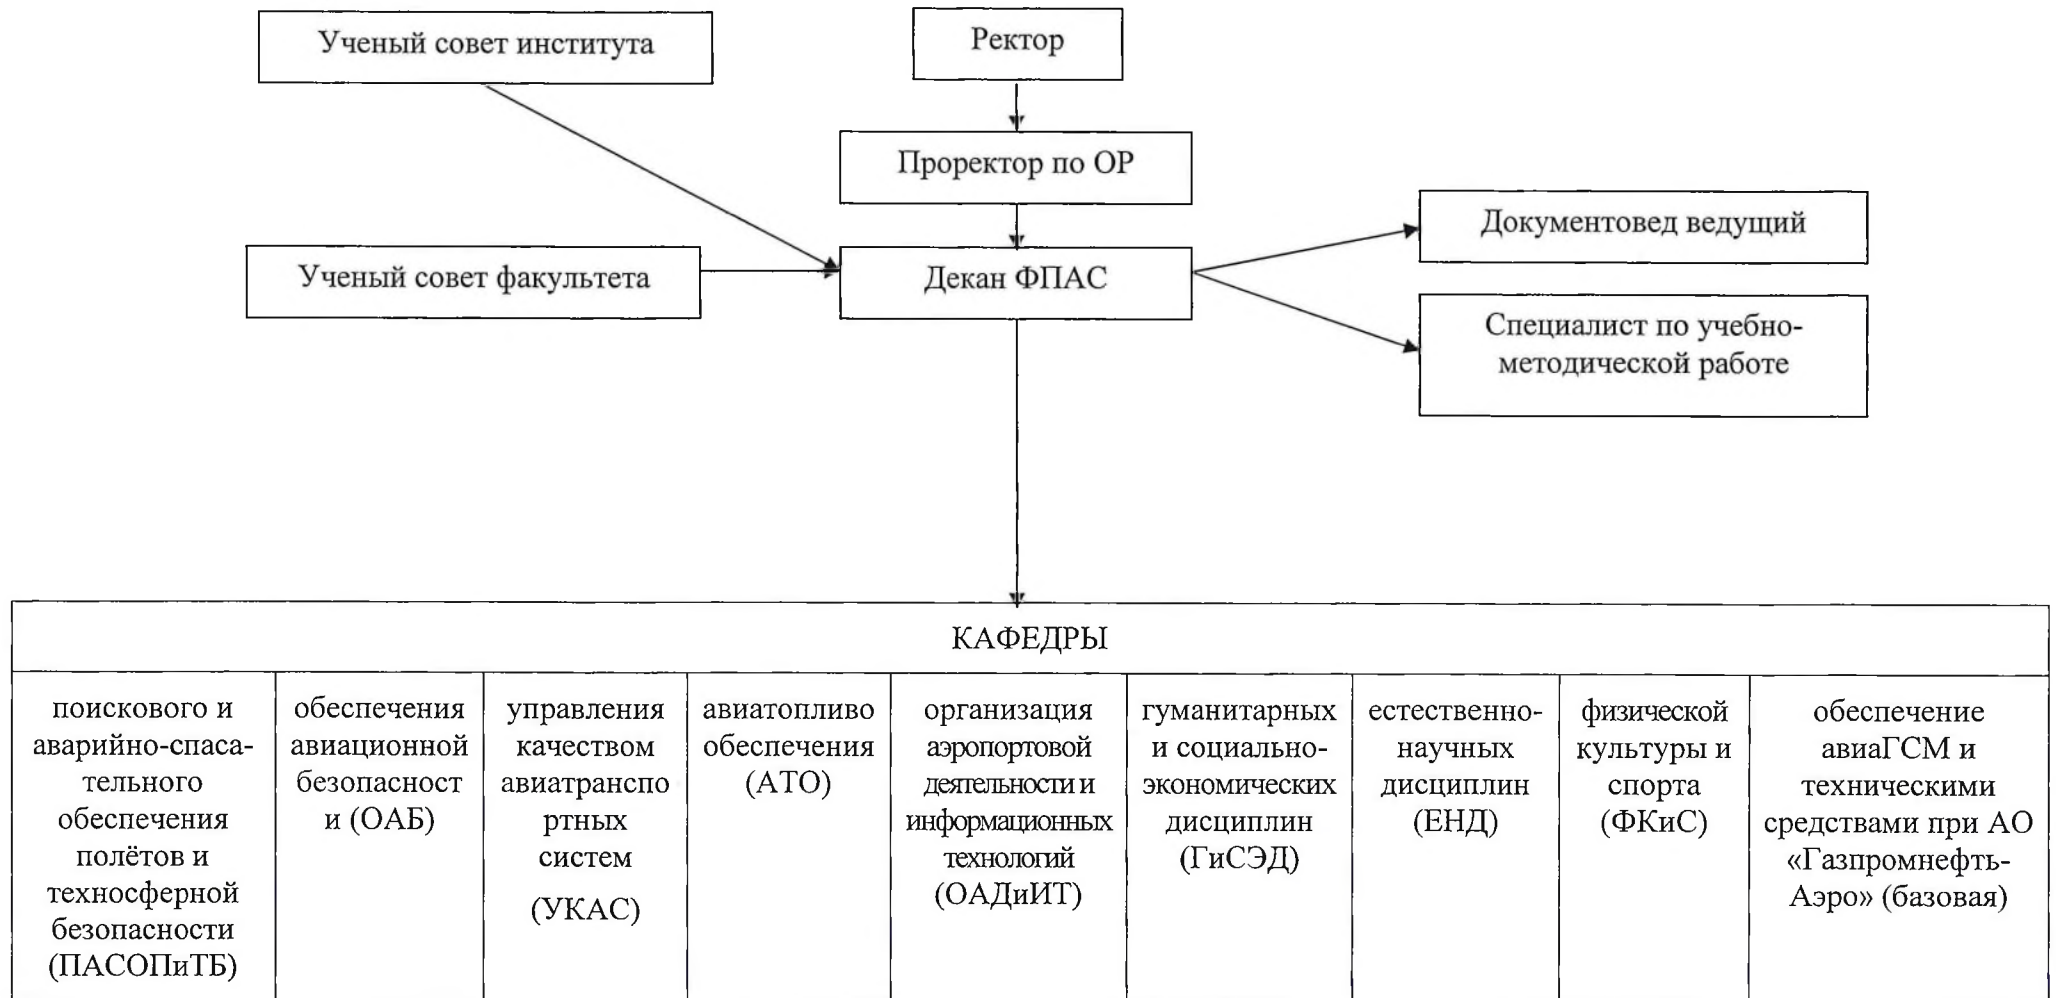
Ученый совет института

Ректор

Проректор по ОР

Документовед ведущий

Ученый совет факультета

Декан ФПАС

Специалист по учебно-методической работе

| КАФЕДРЫ | | | | | | | | |
|---|---|---|---|---|---|---|---|---|
| поискового и аварийно-спасательного обеспечения полётов и техносферной безопасности (ПАСОПиТБ) | обеспечения авиационной безопасности (ОАБ) | управления качеством авиатранспортных систем (УКАС) | авиатопливо обеспечения (АТО) | организация аэропортовой деятельности и информационных технологий (ОАДиИТ) | гуманитарных и социально-экономических дисциплин (ГиСЭД) | естественно-научных дисциплин (ЕНД) | физической культуры и спорта (ФКиС) | обеспечение авиаГСМ и техническими средствами при АО «Газпромнефть-Аэро» (базовая) |